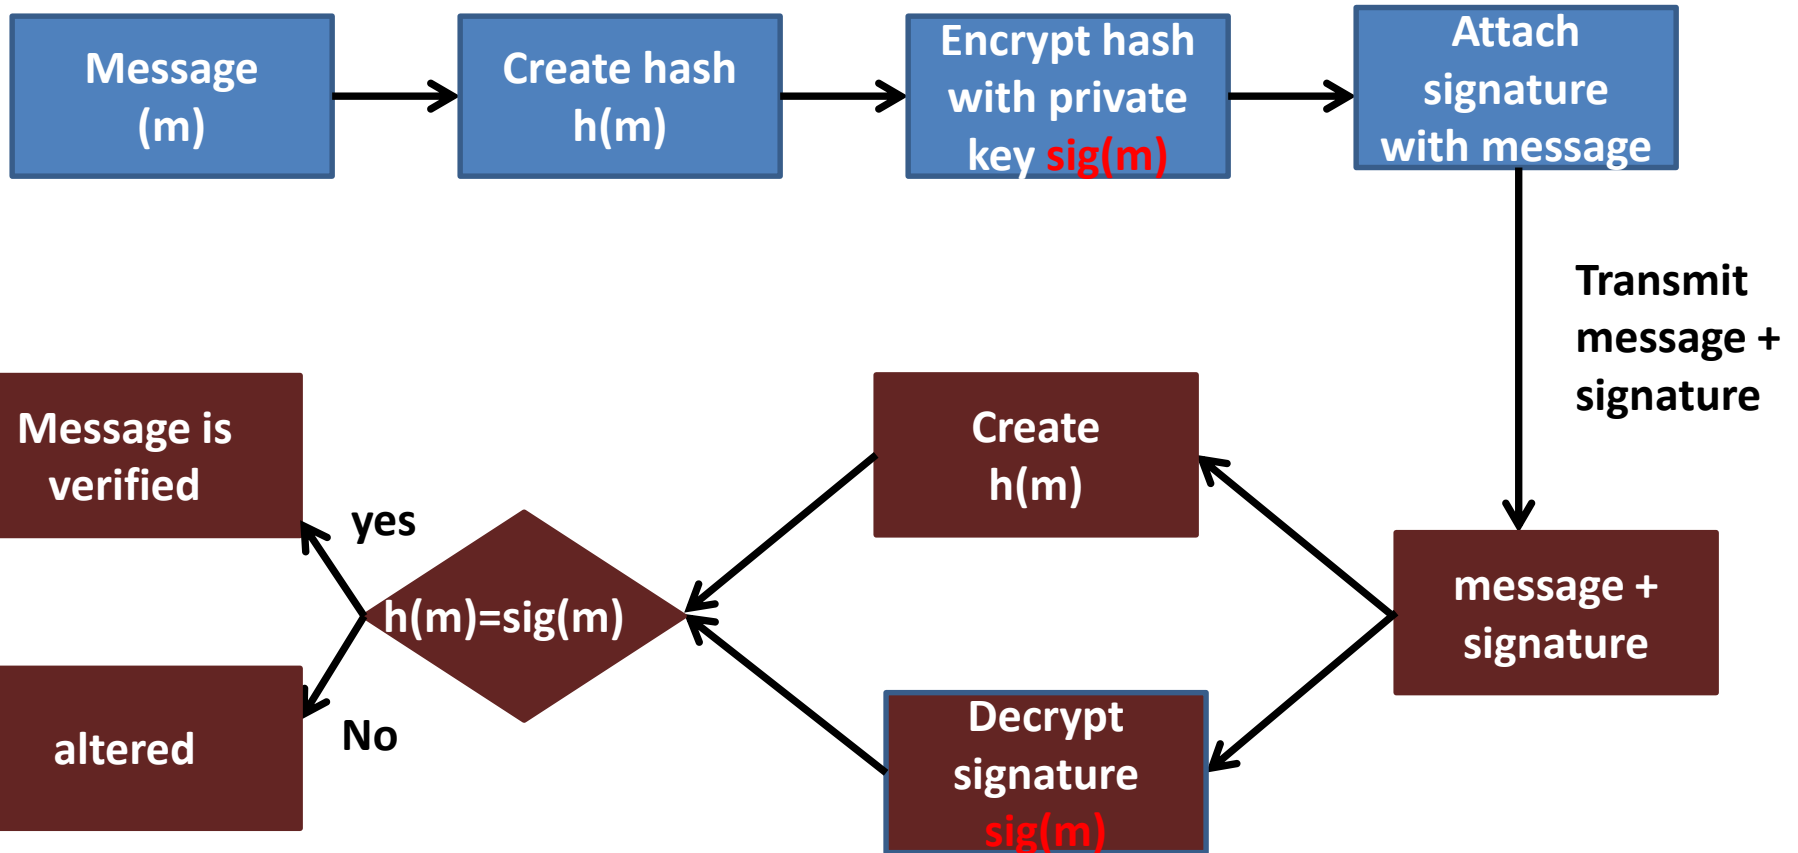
Message (m)

Create hash h(m)

Encrypt hash with private key sig(m)

Attach signature with message

Transmit message + signature

message + signature

Create h(m)

Decrypt signature sig(m)

h(m)=sig(m)

yes

No

Message is verified

altered